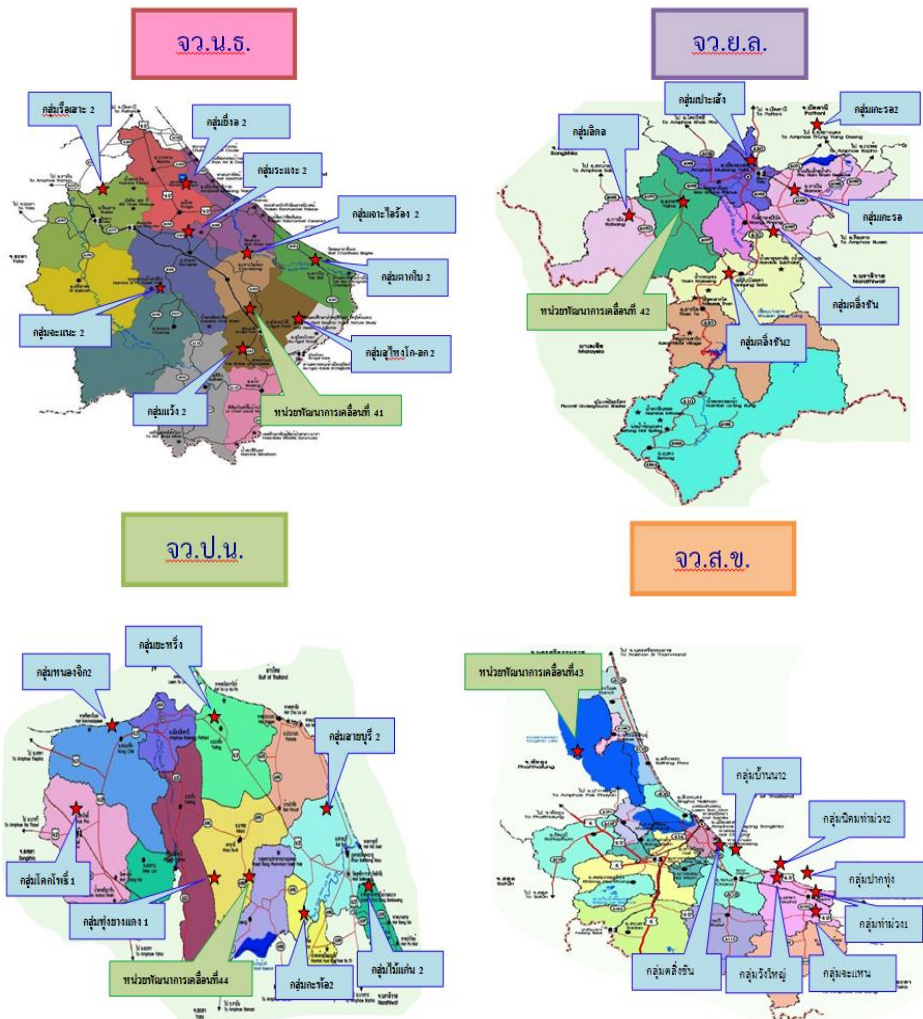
จว.น.ธ.

กลุ่มเรือเสาะ 2
กลุ่มยี่งอ 2
กลุ่มระแงะ 2
กลุ่มเจาะไอร้อง 2
กลุ่มตากใบ 2
กลุ่มจะแนะ 2
กลุ่มสุไหงโก-ลก 2
กลุ่มแว้ง 2
หน่วยพัฒนาการเคลื่อนที่ 41

จว.ย.ล.

กลุ่มเปาะเส้ง
กลุ่มกะรอ2
กลุ่มลิกล
กลุ่มกะรอ
หน่วยพัฒนาการเคลื่อนที่ 42
กลุ่มตลิ่งชัน
กลุ่มตลิ่งชัน2

จว.ป.น.

กลุ่มยะหริ่ง
กลุ่มหนองจิก2
กลุ่มสายบุรี 2
กลุ่มโคกโพธิ์ 1
กลุ่มทุ่งยางแดง 1
หน่วยพัฒนาการเคลื่อนที่44
กลุ่มกะพ้อ2
กลุ่มไม้แก่น 2

จว.ส.ข.

หน่วยพัฒนาการเคลื่อนที่43
กลุ่มบ้านนา2
กลุ่มนิคมทำม่วง2
กลุ่มปากทุ่ง
กลุ่มทำม่วง1
กลุ่มตลิ่งชัน
กลุ่มวังใหญ่
กลุ่มจะแหน